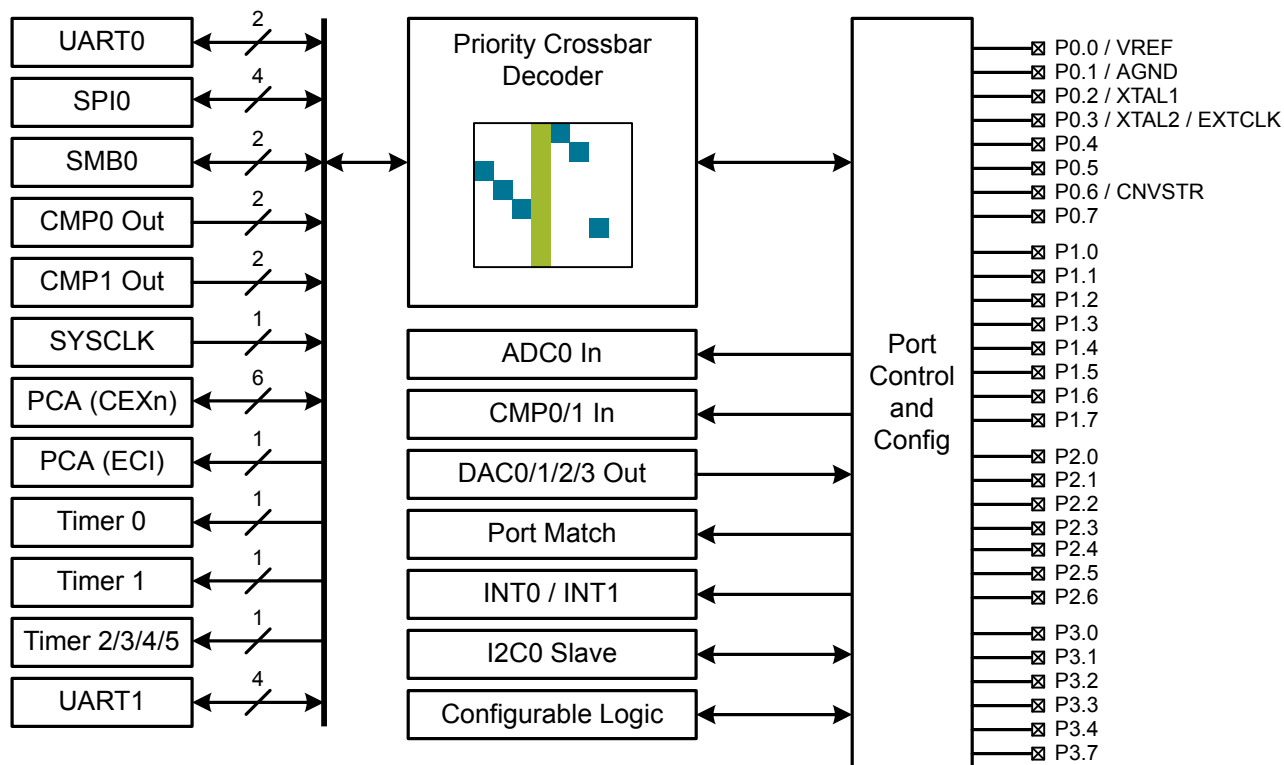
UART0
2
SPI0
4
SMB0
2
CMP0 Out
2
CMP1 Out
2
SYSCLK
1
PCA (CEXn)
6
PCA (ECI)
1
Timer 0
1
Timer 1
1
Timer 2/3/4/5
1
UART1
4

Priority Crossbar Decoder

ADC0 In
CMP0/1 In
DAC0/1/2/3 Out
Port Match
INT0 / INT1
I2C0 Slave
Configurable Logic

Port Control and Config

P0.0 / VREF
P0.1 / AGND
P0.2 / XTAL1
P0.3 / XTAL2 / EXTCLK
P0.4
P0.5
P0.6 / CNVSTR
P0.7
P1.0
P1.1
P1.2
P1.3
P1.4
P1.5
P1.6
P1.7
P2.0
P2.1
P2.2
P2.3
P2.4
P2.5
P2.6
P3.0
P3.1
P3.2
P3.3
P3.4
P3.7